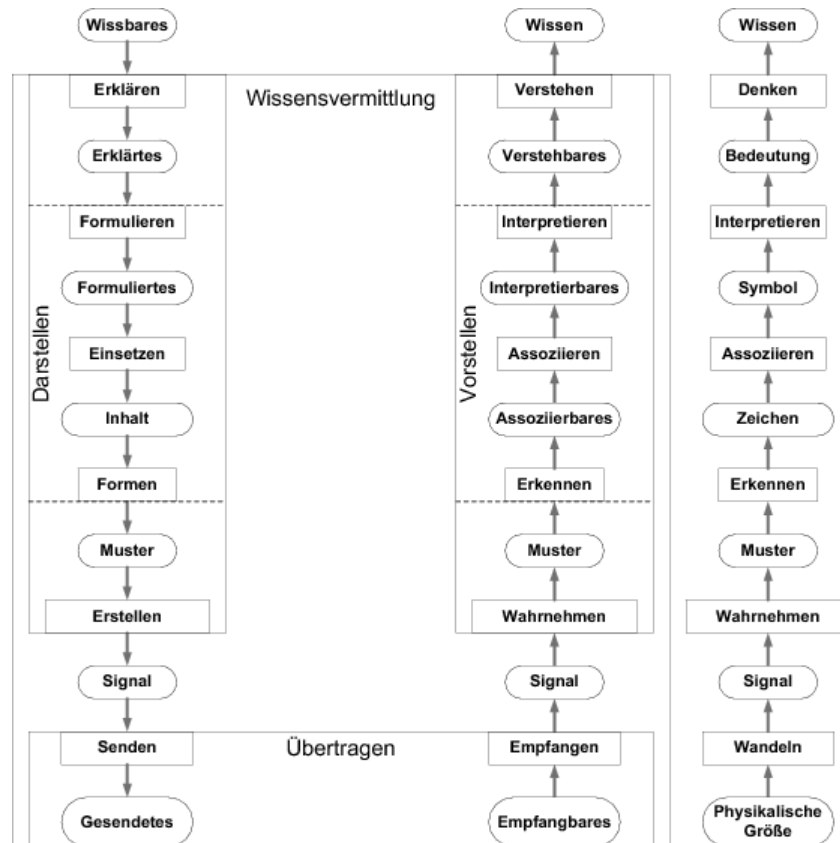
Wissbares

Wissensvermittlung

Darstellen

Erklären

Erklärtes

Formulieren

Formuliertes

Einsetzen

Inhalt

Formen

Muster

Erstellen

Signal

Übertragen

Senden

Gesendetes

Wissen

Vorstellen

Verstehen

Verstehbares

Interpretieren

Interpretierbares

Assoziieren

Assoziierbares

Erkennen

Muster

Wahrnehmen

Signal

Empfangen

Empfangbares

Wissen

Denken

Bedeutung

Interpretieren

Symbol

Assoziieren

Zeichen

Erkennen

Muster

Wahrnehmen

Signal

Wandeln

Physikalische Größe